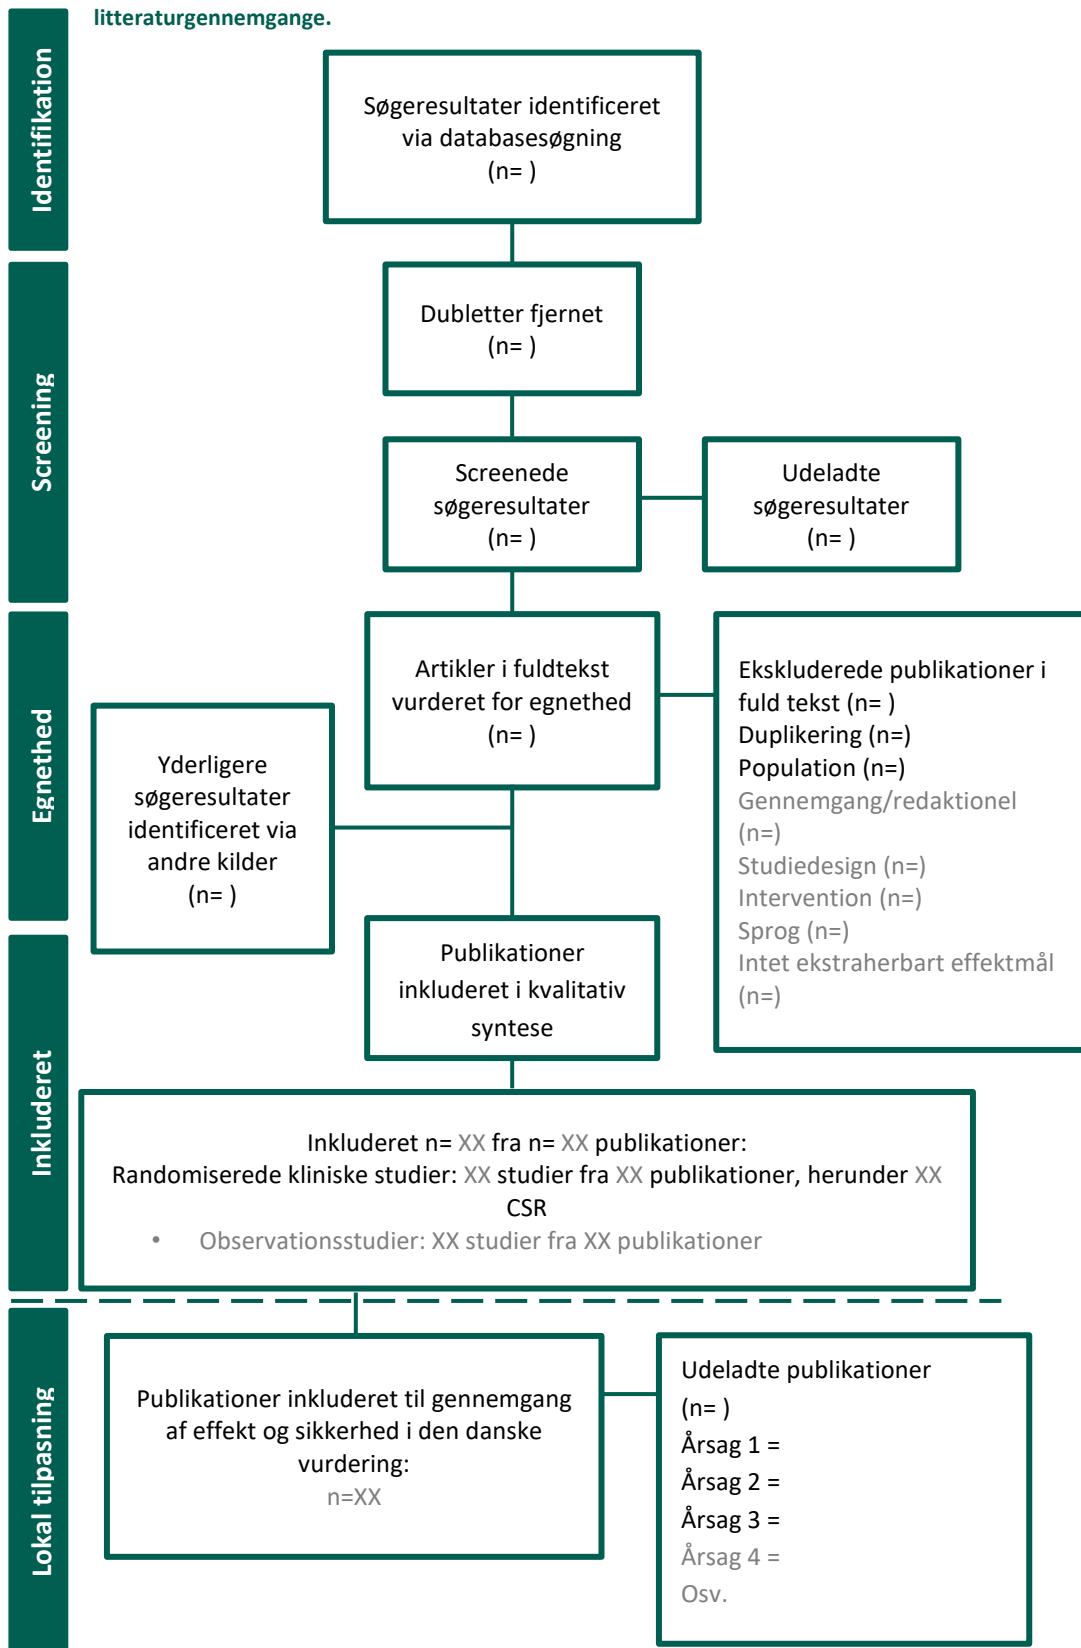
litteraturgennemgange.

Identifikation

Søgeresultater identificeret via databasesøgning (n= )

Screening

Dubletter fjernet (n= )

Screenede søgeresultater (n= )

Udeladte søgeresultater (n= )

Egnethed

Artikler i fuldtekst vurderet for egnethed (n= )

Ekskluderede publikationer i fuld tekst (n= )
Duplikering (n=)
Population (n=)
Gennemgang/redaktionel (n=)
Studiedesign (n=)
Intervention (n=)
Sprog (n=)
Intet ekstraherbart effektmål (n=)

Yderligere søgeresultater identificeret via andre kilder (n= )

Inkluderet

Publikationer inkluderet i kvalitativ syntese

Inkluderet n= XX fra n= XX publikationer:
Randomiserede kliniske studier: XX studier fra XX publikationer, herunder XX CSR
• Observationsstudier: XX studier fra XX publikationer

Lokal tilpasning

Publikationer inkluderet til gennemgang af effekt og sikkerhed i den danske vurdering:
n=XX

Udeladte publikationer
(n= )
Årsag 1 =
Årsag 2 =
Årsag 3 =
Årsag 4 =
Osv.